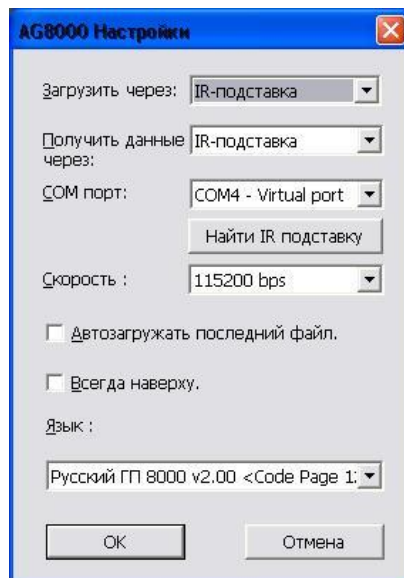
AG8000 Настройки

Загрузить через: IR-подставка

Получить данные через: IR-подставка

COM порт: COM4 - Virtual port

Найти IR подставку

Скорость : 115200 bps

Автозагружать последний файл.

Всегда наверху.

Язык :

Русский ГП 8000 v2.00 <Code Page 1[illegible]

OK

Отмена